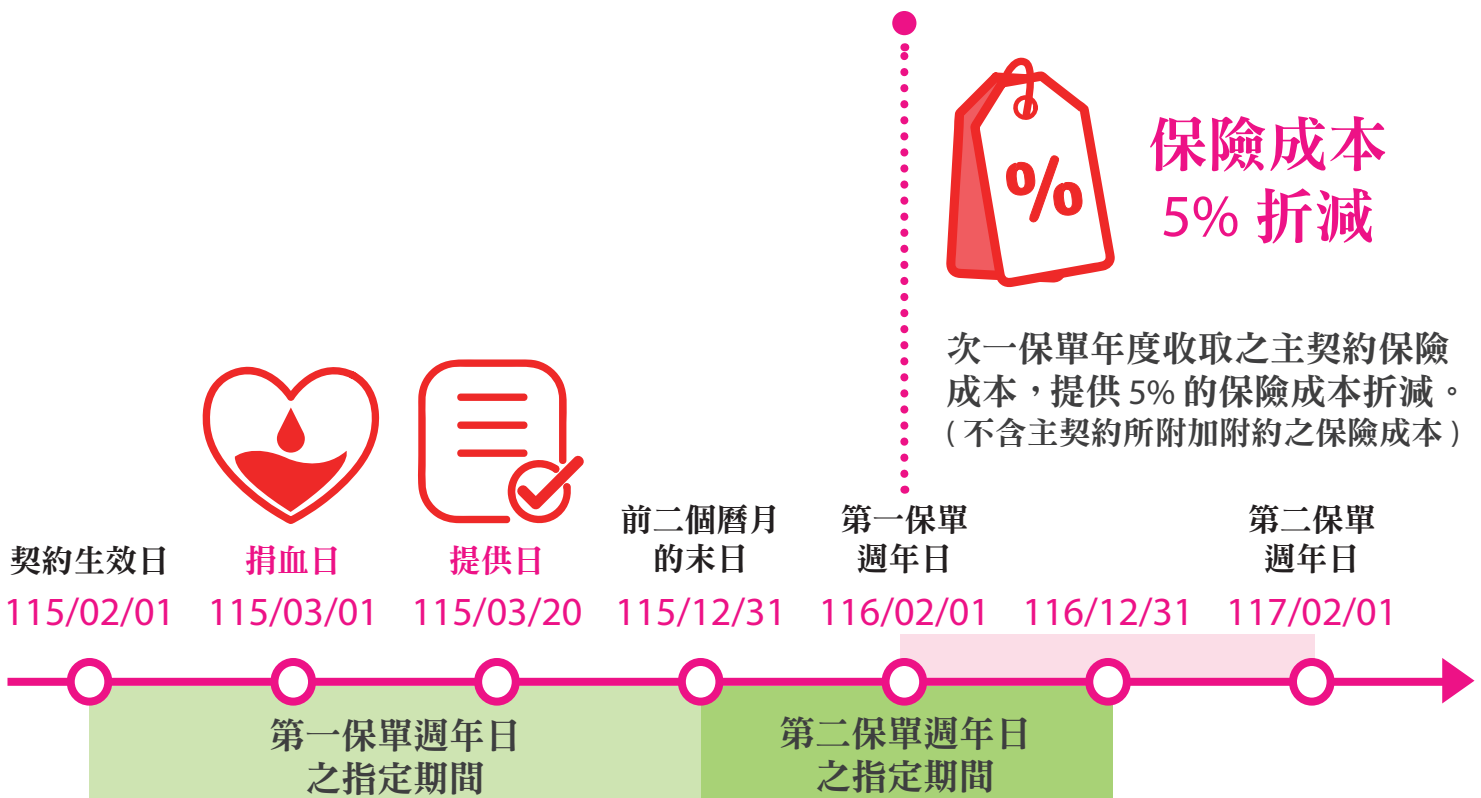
%

保險成本
5% 折減

次一保單年度收取之主契約保險成本，提供 5% 的保險成本折減。
( 不含主契約所附加附約之保險成本 )

契約生效日
115/02/01

捐血日
115/03/01

提供日
115/03/20

前二個曆月的末日
115/12/31

第一保單週年日
116/02/01

116/12/31

第二保單週年日
117/02/01

第一保單週年日之指定期間

第二保單週年日之指定期間